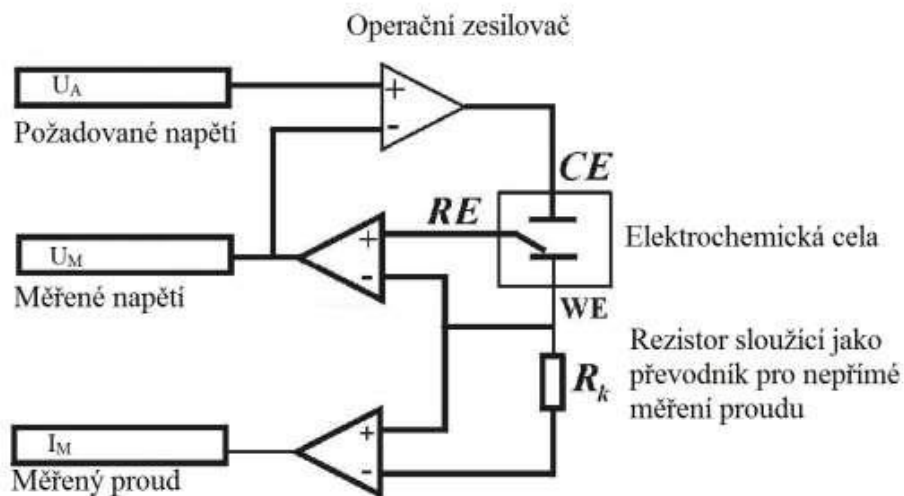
Operační zesilovač

$U_A$
Požadované napětí

+
-

CE

RE

+
-

$U_M$
Měřené napětí

Elektrochemická cela

WE

Rezistor sloužící jako převodník pro nepřímé měření proudu

$R_k$

+
-

$I_M$
Měřený proud